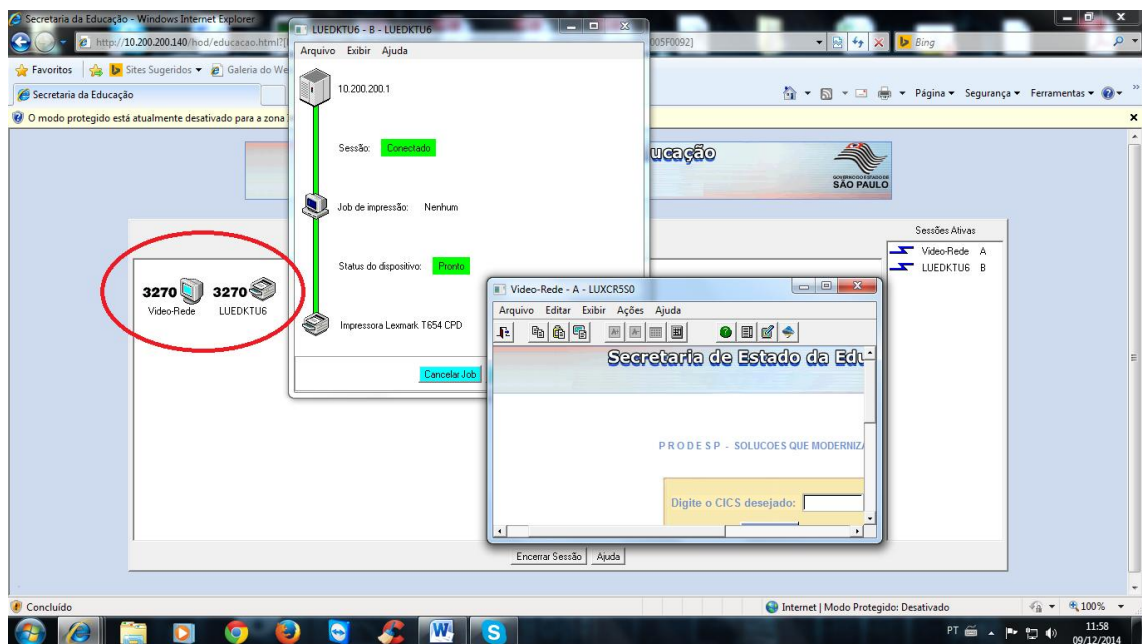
Secretaria da Educação - Windows Internet Explorer

http://10.200.200.140/hod/educacao.html?[

005F0092]

Bing

Favoritos

Sites Sugeridos

Galeria do We

Secretaria da Educação

Página ▾ Segurança ▾ Ferramentas ▾

O modo protegido está atualmente desativado para a zona

ucação

GOVERNO DO ESTADO DE SÃO PAULO

Sessões Ativas

Video-Rede A

LUEDKTU6 B

3270 3270

Video-Rede LUEDKTU6

LUEDKTU6 - B - LUEDKTU6

Arquivo Exibir Ajuda

10.200.200.1

Sessão: Conectado

Job de impressão: Nenhum

Status do dispositivo: Pronto

Impressora Lexmark T654 CPD

Cancelar Job

Video-Rede - A - LUXCR5S0

Arquivo Editar Exibir Ações Ajuda

Secretaria de Estado da Edu

P R O D E S P - SOLUCOES QUE MODERNIZ

Digite o CICS desejado:

Encerrar Sessão Ajuda

Concluído

Internet | Modo Protegido: Desativado

100%

PT

11:58
09/12/2014